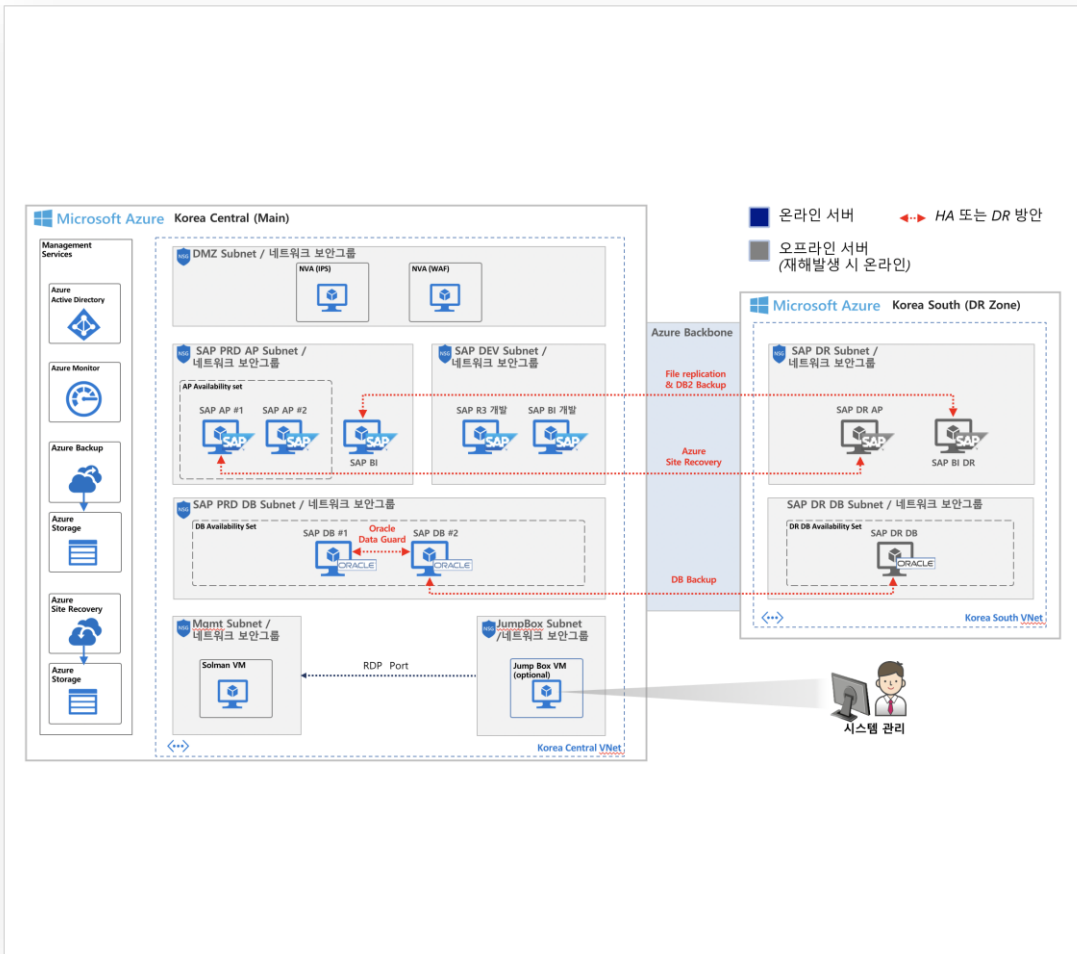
Microsoft Azure Korea Central (Main)

온라인 서버

HA 또는 DR 방안

오프라인 서버 (재해발생 시 온라인)

Management Services

Azure Active Directory

Azure Monitor

Azure Backup

Azure Storage

Azure Site Recovery

Azure Storage

NSG DMZ Subnet / 네트워크 보안그룹

NVA (IPS)

NVA (WAF)

NSG SAP PRD AP Subnet / 네트워크 보안그룹

AP Availability set

SAP AP #1

SAP AP #2

SAP BI

NSG SAP DEV Subnet / 네트워크 보안그룹

SAP R3 개발

SAP BI 개발

NSG SAP PRD DB Subnet / 네트워크 보안그룹

DB Availability Set

SAP DB #1

Oracle Data Guard

SAP DB #2

NSG Mgmt Subnet / 네트워크 보안그룹

Solman VM

RDP Port

NSG JumpBox Subnet /네트워크 보안그룹

Jump Box VM (optional)

Korea Central VNet

Azure Backbone

File replication & DB2 Backup

Azure Site Recovery

DB Backup

Microsoft Azure Korea South (DR Zone)

NSG SAP DR Subnet / 네트워크 보안그룹

SAP DR AP

SAP BI DR

SAP DR DB Subnet / 네트워크 보안그룹

DR DB Availability Set

SAP DR DB

Korea South VNet

시스템 관리